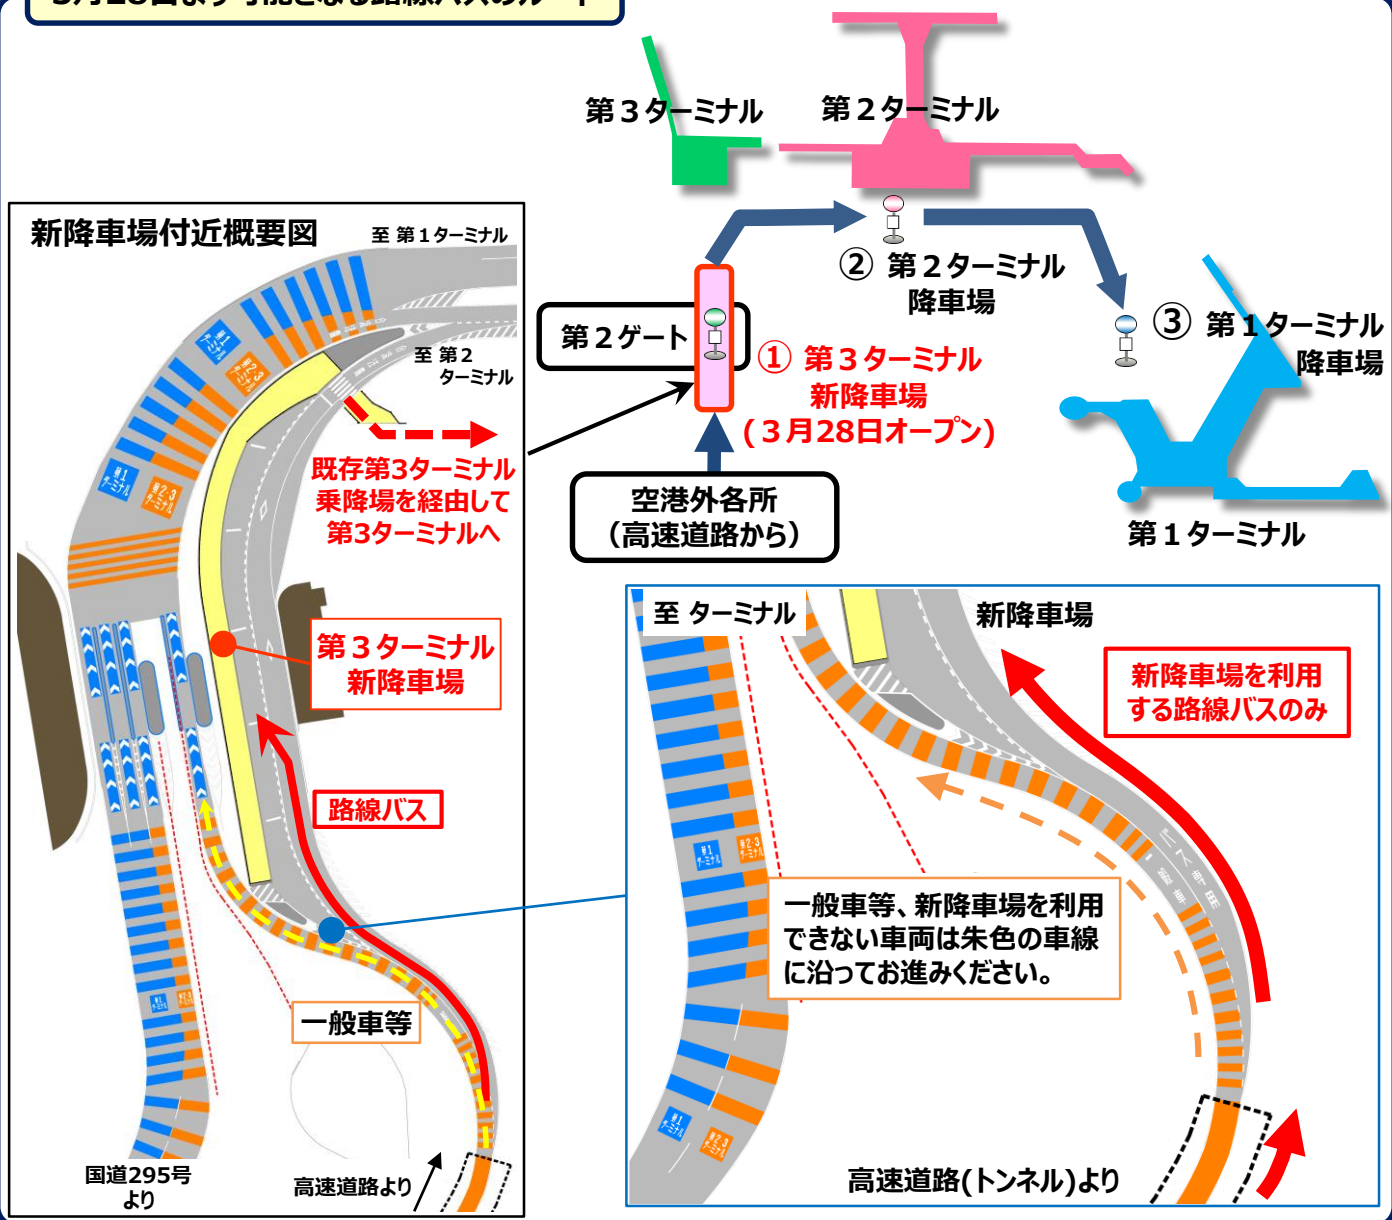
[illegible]

第３ターミナル

第２ターミナル

② 第２ターミナル 降車場

③ 第１ターミナル 降車場

第２ゲート

① 第３ターミナル 新降車場 （３月28日オープン）

空港外各所 （高速道路から）

第１ターミナル

新降車場付近概要図

至 第１ターミナル

至 第２ ターミナル

既存第3ターミナル 乗降場を経由して 第3ターミナルへ

第３ターミナル 新降車場

路線バス

一般車等

国道295号 より

高速道路より

至 ターミナル

新降車場

新降車場を利用 する路線バスのみ

一般車等、新降車場を利用 できない車両は朱色の車線 に沿ってお進みください。

高速道路(トンネル)より